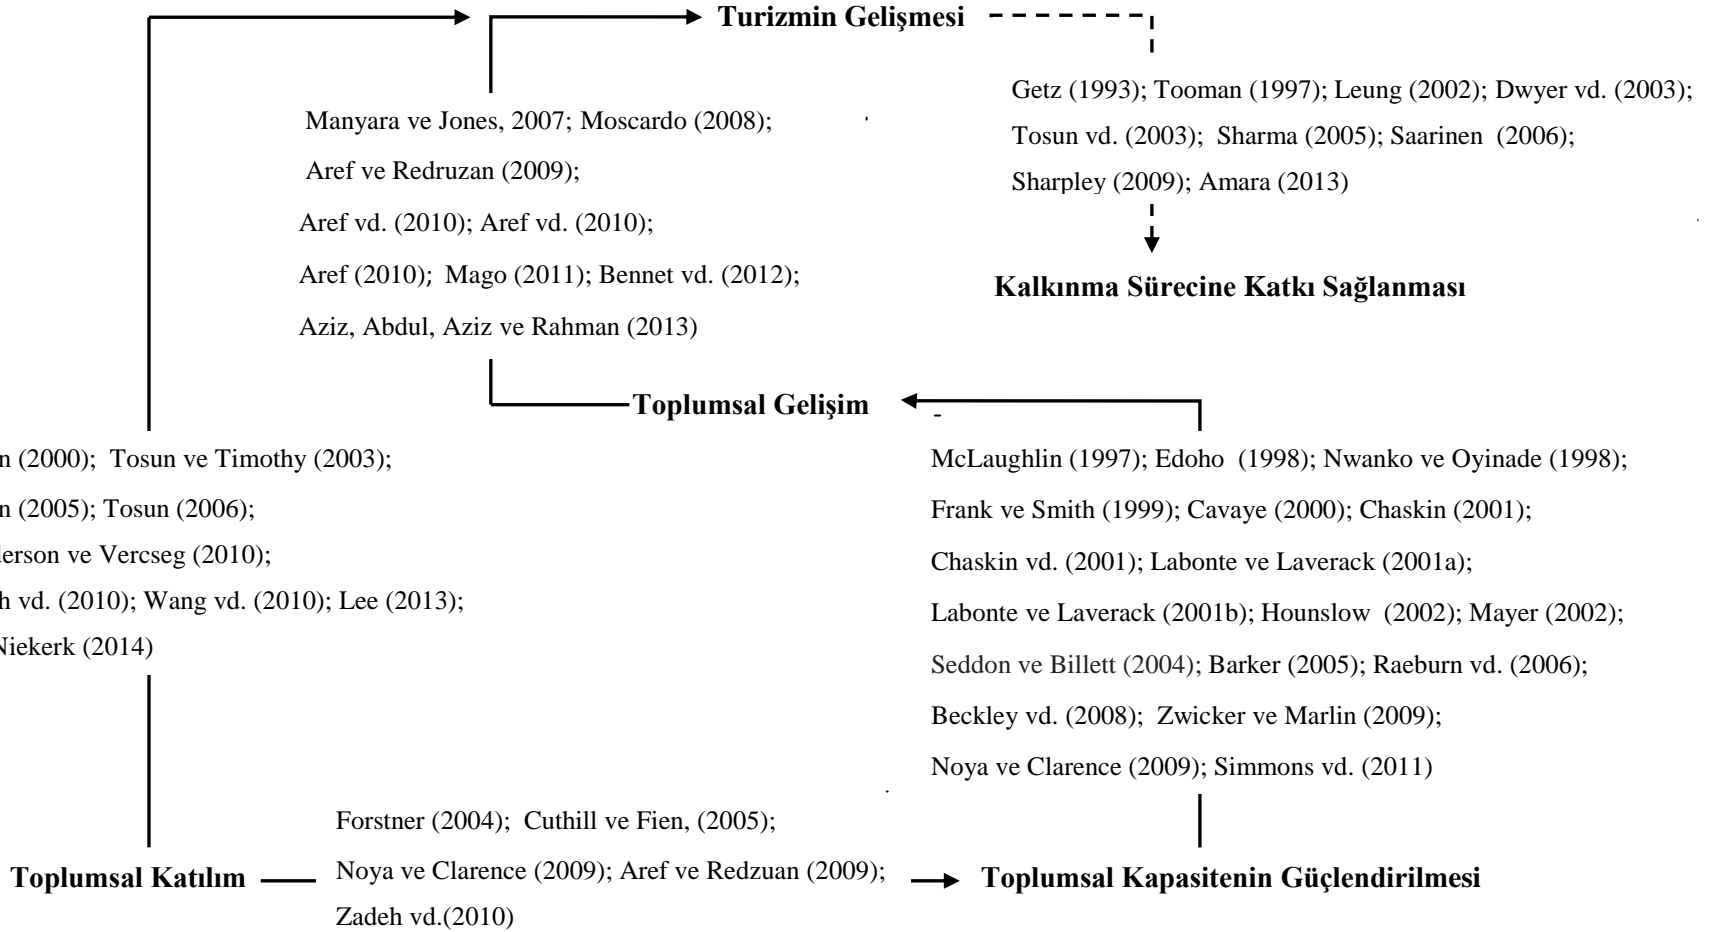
Turizmin Gelişmesi

Manyara ve Jones, 2007; Moscardo (2008); Aref ve Redruzan (2009); Aref vd. (2010); Aref vd. (2010); Aref (2010); Mago (2011); Bennet vd. (2012); Aziz, Abdul, Aziz ve Rahman (2013)

Getz (1993); Tooman (1997); Leung (2002); Dwyer vd. (2003); Tosun vd. (2003); Sharma (2005); Saarinen (2006); Sharpley (2009); Amara (2013)

Kalkınma Sürecine Katkı Sağlanması

Toplumsal Gelişim

n (2000); Tosun ve Timothy (2003); n (2005); Tosun (2006); erson ve Vercseg (2010); h vd. (2010); Wang vd. (2010); Lee (2013); Niekerk (2014)

McLaughlin (1997); Edoho (1998); Nwanko ve Oyinade (1998); Frank ve Smith (1999); Cavaye (2000); Chaskin (2001); Chaskin vd. (2001); Labonte ve Laverack (2001a); Labonte ve Laverack (2001b); Hounslow (2002); Mayer (2002); Seddon ve Billett (2004); Barker (2005); Raeburn vd. (2006); Beckley vd. (2008); Zwicker ve Marlin (2009); Noya ve Clarence (2009); Simmons vd. (2011)

Forstner (2004); Cuthill ve Fien, (2005); Noya ve Clarence (2009); Aref ve Redzuan (2009); Zadeh vd.(2010)

Toplumsal Katılım

Toplumsal Kapasitenin Güçlendirilmesi